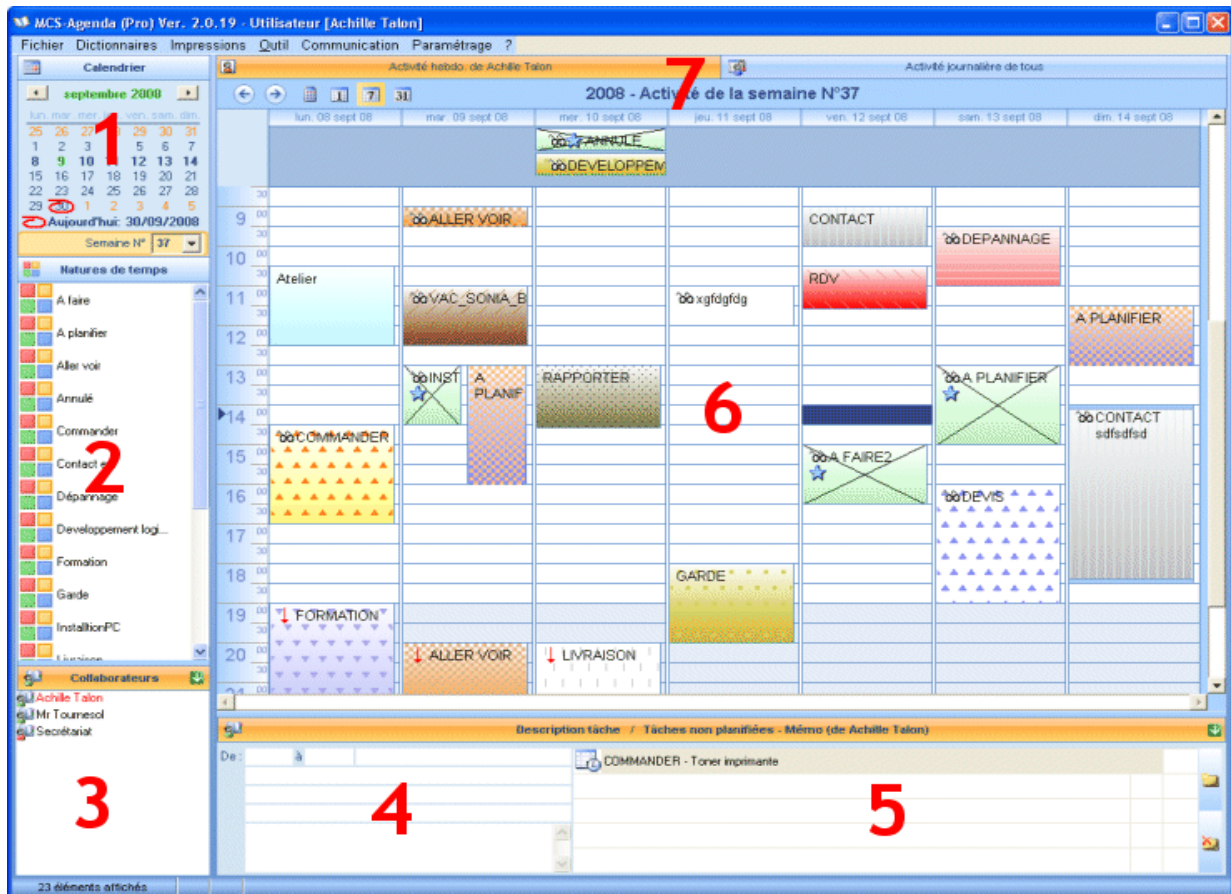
MCS-Agenda (Pro) Ver. 2.0.19 - Utilisateur [Achille Talon]

Fichier Dictionnaires Impressions Outil Communication Paramétrage ?

Calendrier

septembre 2008

| lun. | mar. | mer. | jeu. | ven. | sam. | dim. |
|---|---|---|---|---|---|---|
| 25 | 26 | 27 | 28 | 29 | 30 | 31 |
| 1 | 2 | 3 | 4 | 5 | 6 | 7 |
| 8 | 9 | 10 | 11 | 12 | 13 | 14 |
| 15 | 16 | 17 | 18 | 19 | 20 | 21 |
| 22 | 23 | 24 | 25 | 26 | 27 | 28 |
| 29 | 30 | 1 | 2 | 3 | 4 | 5 |

Aujourd'hui: 30/09/2008

Semaine N° 37

Natures de temps

A faire
A planifier
Aller voir
Annulé
Commander
Contact
Dépannage
Developpement logi...
Formation
Garde
InstalltionPC
Livraison

Collaborateurs

Achille Talon
Mr Tournesol
Secrétariat

23 éléments affichés

1 2 3 4 5 6 7

Activité hebdo. de Achille Talon

Activité journalière de tous

2008 - Activité de la semaine N°37

lun. 08 sept 08 | mar. 09 sept 08 | mer. 10 sept 08 | jeu. 11 sept 08 | ven. 12 sept 08 | sam. 13 sept 08 | dim. 14 sept 08

ANNULE
DEVELOPPEM

9 10 11 12 13 14 15 16 17 18 19 20

00 30

ALLER VOIR
CONTACT
DEPANNAGE
Atelier
RDV
VAC_SONIA_B
xgfdgfdg
A PLANIFIER
INST
A PLANIF
RAPPORTER
A PLANIFIER
CONTACT sdfsdfsd
COMMANDER
A FAIRE2
DEVIS
GARDE
FORMATION
ALLER VOIR
LIVRAISON

Description tâche / Tâches non planifiées - Mémo (de Achille Talon)

De : à

COMMANDER - Toner imprimante